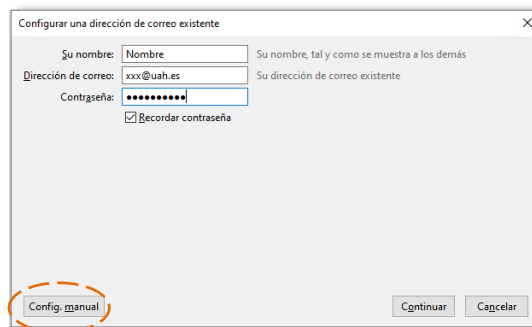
Configurar una dirección de correo existente

Su nombre: Nombre Su nombre, tal y como se muestra a los demás

Dirección de correo: xxx@uah.es Su dirección de correo existente

Contraseña: ••••••••••

Recordar contraseña

Config. manual

Continuar

Cancelar